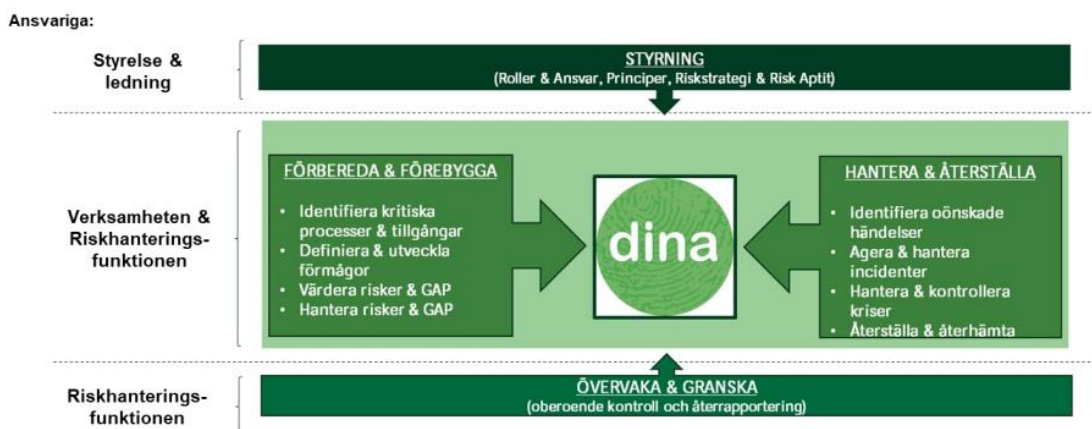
Ansvariga:

Styrelse & ledning

STYRNING
(Roller & Ansvar, Principer, Riskstrategi & Risk Aptit)

Verksamheten & Riskhanteringsfunktionen

FÖRBEREDA & FÖREBYGGA
- Identifiera kritiska processer & tillgångar
- Definiera & utveckla förmågor
- Värdera risker & GAP
- Hantera risker & GAP

dina

HANTERA & ÅTERSTÄLLA
- Identifiera oönskade händelser
- Agera & hantera incidenter
- Hantera & kontrollera kriser
- Återställa & återhämta

Riskhanteringsfunktionen

ÖVERVAKA & GRANSKA
(oberoende kontroll och återrapportering)